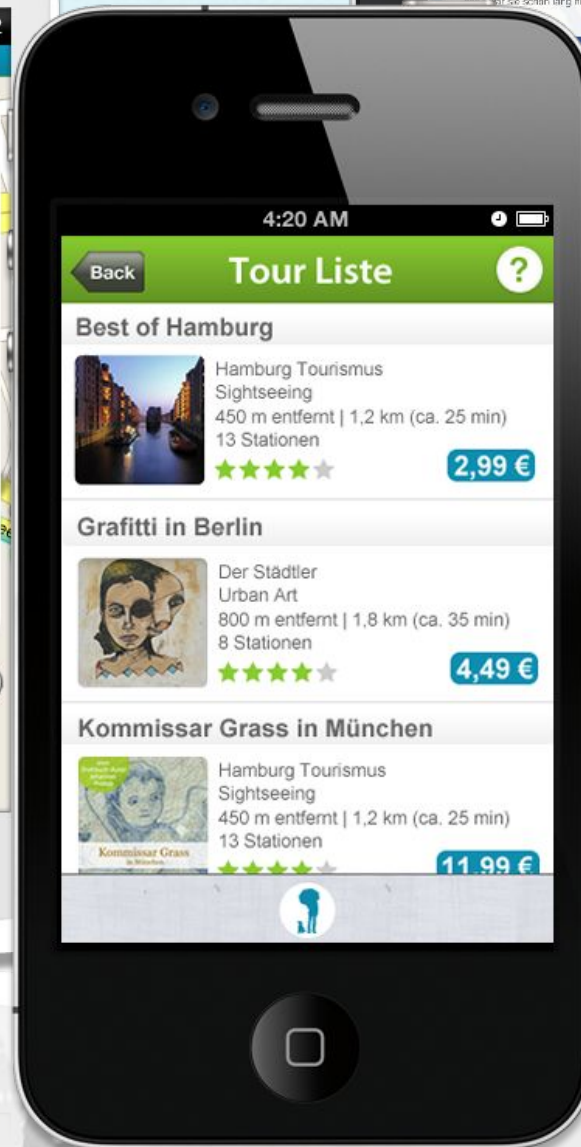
4:20 AM

Back

Tour Liste

?

Best of Hamburg

Hamburg Tourismus
Sightseeing
450 m entfernt | 1,2 km (ca. 25 min)
13 Stationen

2,99 €

Grafitti in Berlin

Der Städtler
Urban Art
800 m entfernt | 1,8 km (ca. 35 min)
8 Stationen

4,49 €

Kommissar Grass in München

Kommissar Grass
in München

Hamburg Tourismus
Sightseeing
450 m entfernt | 1,2 km (ca. 25 min)
13 Stationen

11,99 €